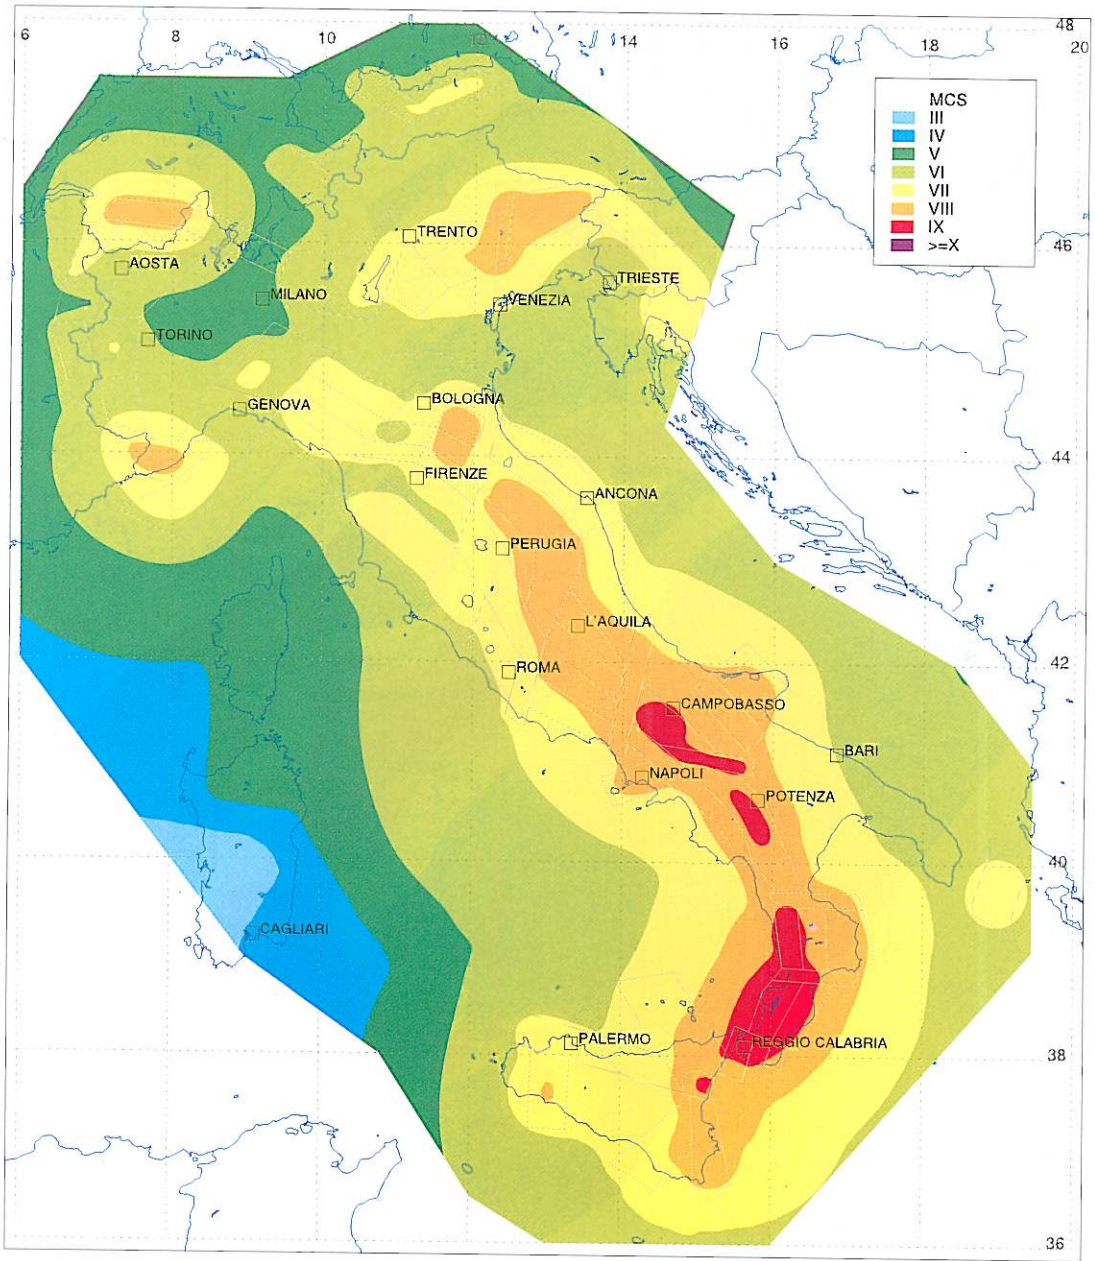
6
8
10
12
14
16
18
20
48

MCS
III
IV
V
VI
VII
VIII
IX
>=X

46
44
42
40
38
36

TRENTO
AOSTA
MILANO
TRIESTE
VENEZIA
TORINO
GENOVA
BOLOGNA
FIRENZE
ANCONA
PERUGIA
L'AQUILA
ROMA
CAMPOBASSO
BARI
NAPOLI
POTENZA
CAGLIARI
PALERMO
REGGIO CALABRIA